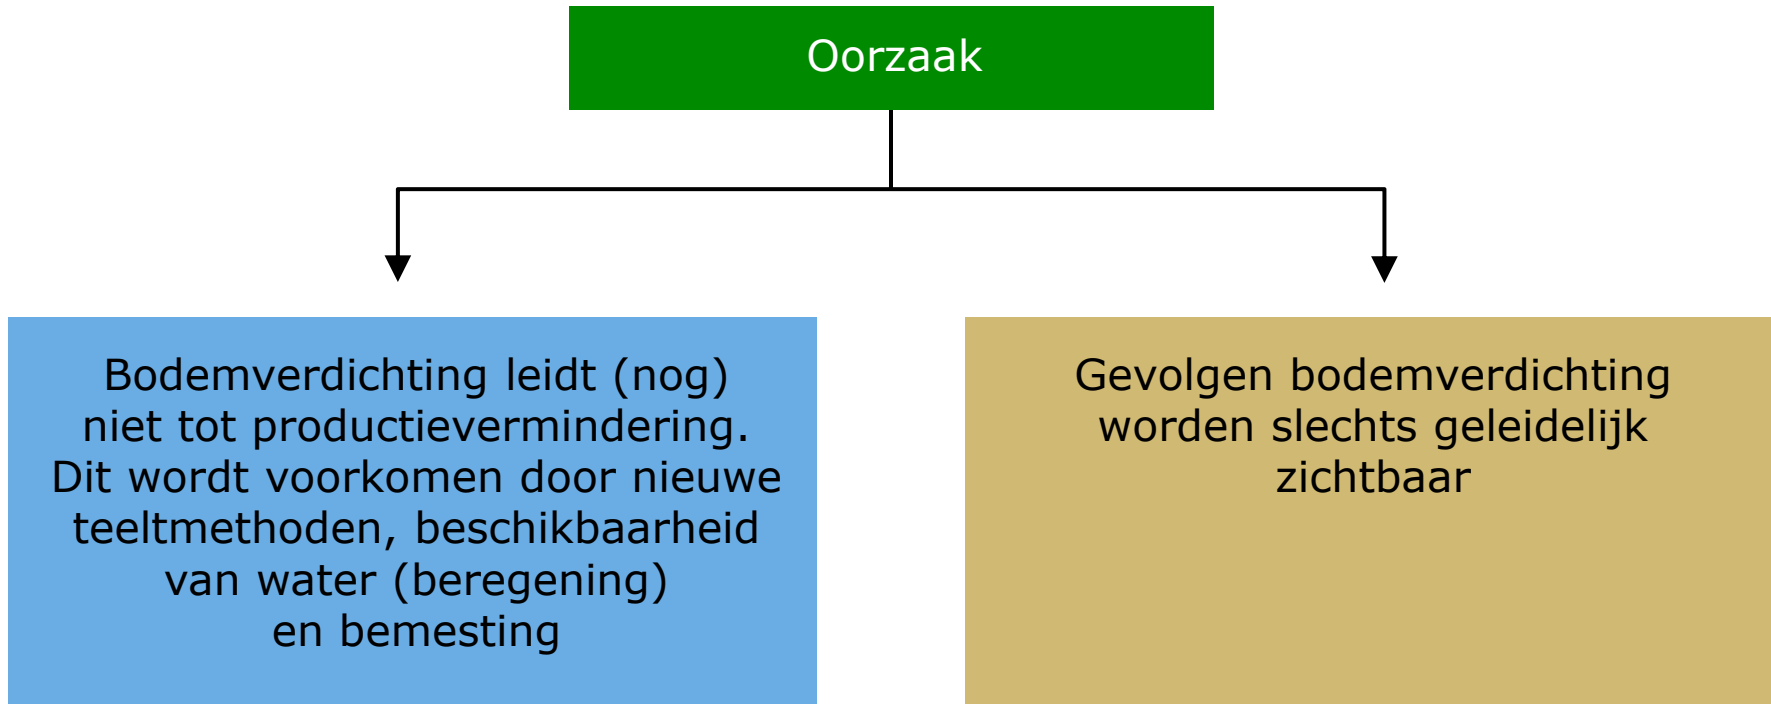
Oorzaak

Bodemverdichting leidt (nog) niet tot productievermindering. Dit wordt voorkomen door nieuwe teeltmethoden, beschikbaarheid van water (beregening) en bemesting

Gevolgen bodemverdichting worden slechts geleidelijk zichtbaar